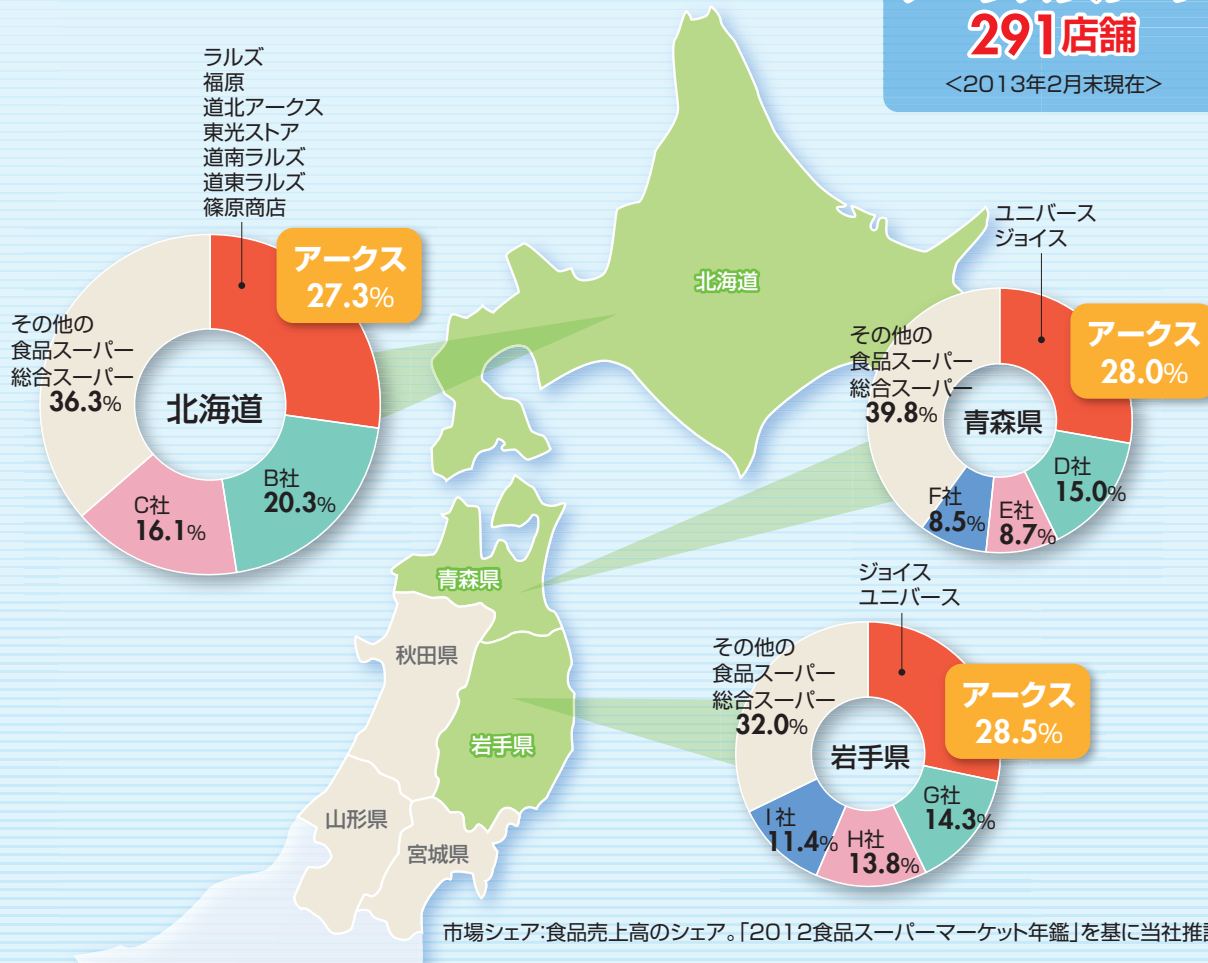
291店舗
<2013年2月末現在>

ラルズ
福原
道北アークス
東光ストア
道南ラルズ
道東ラルズ
篠原商店

アークス
27.3%

その他の
食品スーパー
総合スーパー
36.3%

北海道

B社
20.3%

C社
16.1%

北海道

ユニバース
ジョイス

その他の
食品スーパー
総合スーパー
39.8%

アークス
28.0%

青森県

D社
15.0%

F社
8.5%

E社
8.7%

青森県

秋田県

ジョイス
ユニバース

その他の
食品スーパー
総合スーパー
32.0%

アークス
28.5%

岩手県

岩手県

G社
14.3%

I社
11.4%

H社
13.8%

山形県

宮城県

市場シェア:食品売上高のシェア。「2012食品スーパーマーケット年鑑」を基に当社推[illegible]